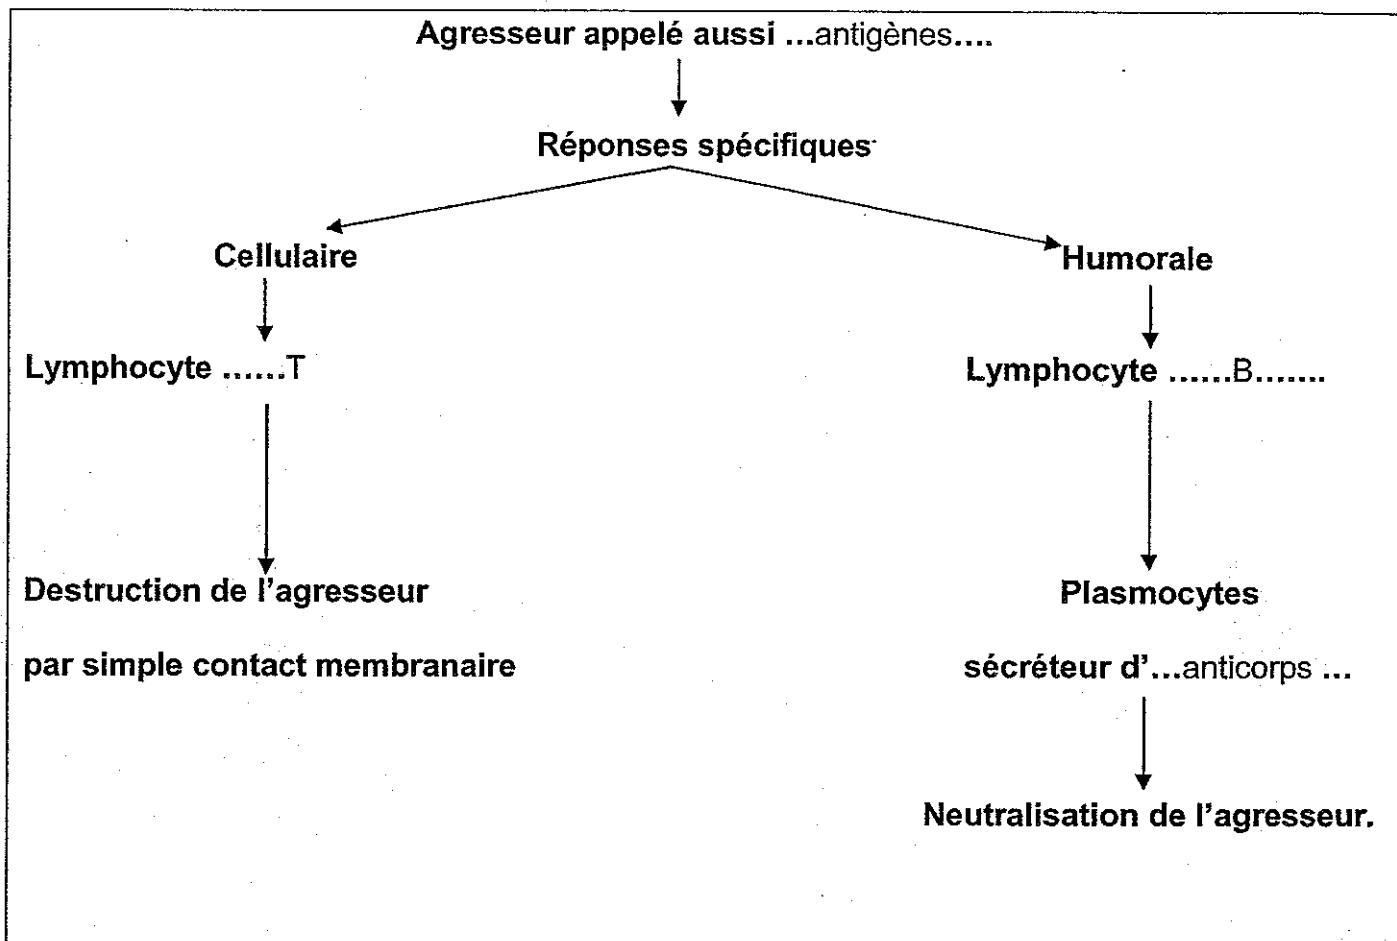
Agresseur appelé aussi ...antigènes....

Réponses spécifiques

Cellulaire

Humorale

Lymphocyte ......T

Lymphocyte ......B.......

Destruction de l'agresseur

par simple contact membranaire

Plasmocytes

sécréteur d'...anticorps ...

Neutralisation de l'agresseur.